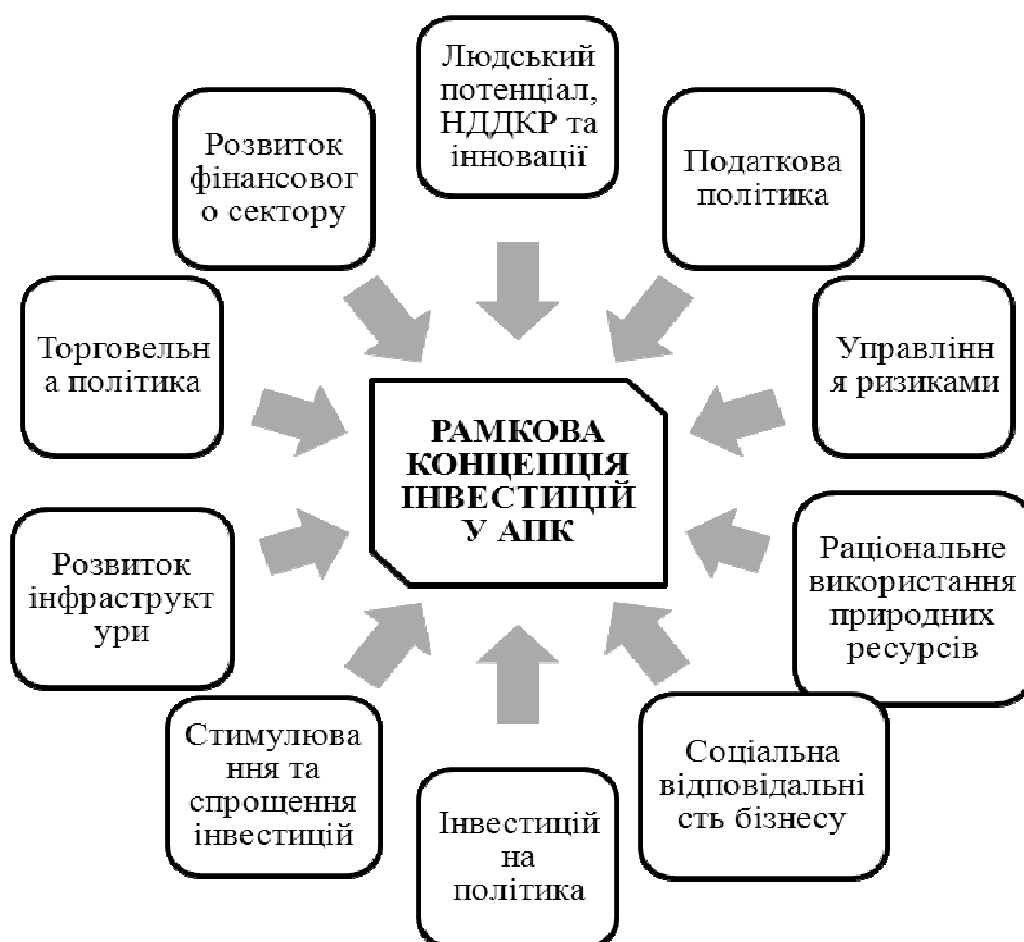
Людський потенціал, НДДКР та інновації

Розвиток фінансовог о сектору

Податкова політика

Торговельн а політика

Управлінн я ризиками

РАМКОВА КОНЦЕПЦІЯ ІНВЕСТИЦІЙ У АПК

Розвиток інфраструкт ури

Раціональне використання природних ресурсів

Стимулюва ння та спрощення інвестицій

Соціальна відповідальні сть бізнесу

Інвестицій на політика